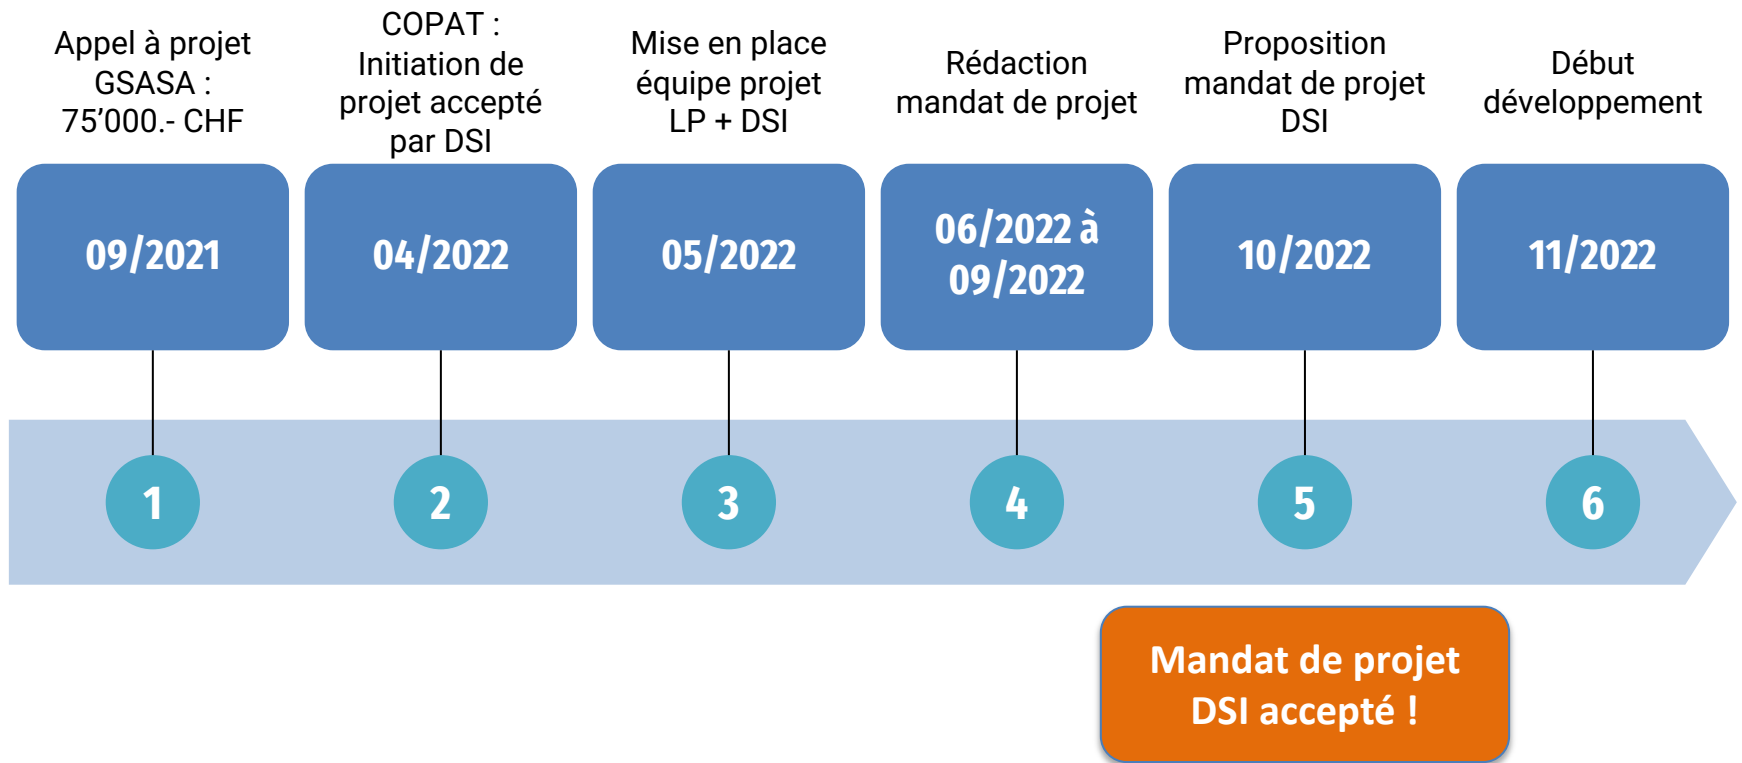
Appel à projet GSASA : 75’000.- CHF

09/2021

1

COPAT : Initiation de projet accepté par DSI

04/2022

2

Mise en place équipe projet LP + DSI

05/2022

3

Rédaction mandat de projet

06/2022 à 09/2022

4

Proposition mandat de projet DSI

10/2022

5

Début développement

11/2022

6

Mandat de projet DSI accepté !